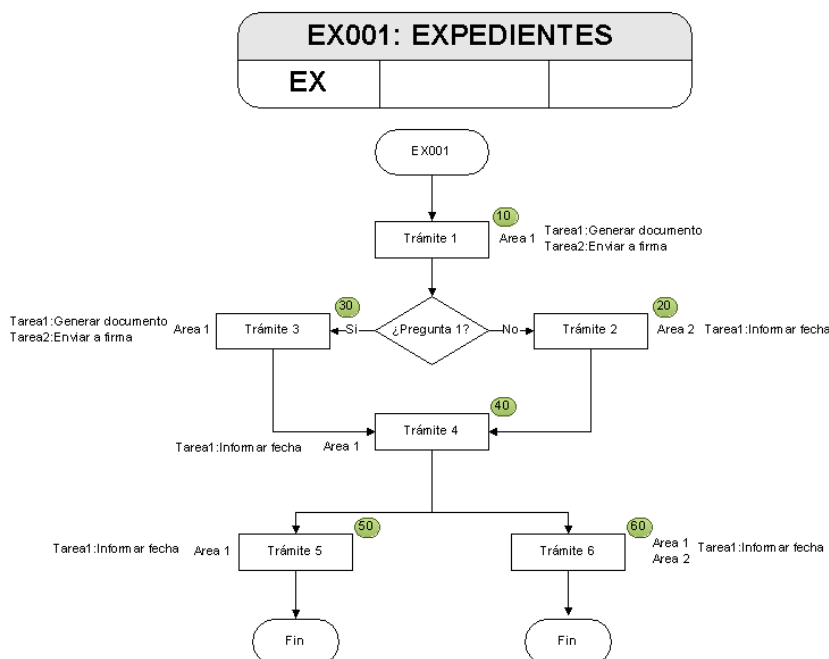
EX001: EXPEDIENTES

EX

EX001

10

Trámite 1

Area 1

Tarea1:Generar documento
Tarea2:Enviar a firma

30

Tarea1:Generar documento
Tarea2:Enviar a firma

Area 1

Trámite 3

Si

¿Pregunta 1?

No

20

Trámite 2

Area 2

Tarea1:Informar fecha

40

Trámite 4

Tarea1:Informar fecha

Area 1

50

Tarea1:Informar fecha

Area 1

Trámite 5

60

Trámite 6

Area 1
Area 2

Tarea1:Informar fecha

Fin

Fin